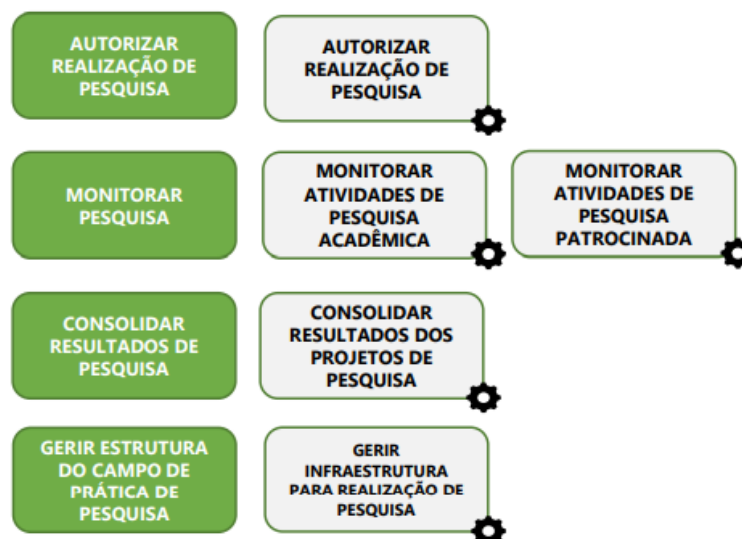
AUTORIZAR REALIZAÇÃO DE PESQUISA

AUTORIZAR REALIZAÇÃO DE PESQUISA

MONITORAR PESQUISA

MONITORAR ATIVIDADES DE PESQUISA ACADÊMICA

MONITORAR ATIVIDADES DE PESQUISA PATROCINADA

CONSOLIDAR RESULTADOS DE PESQUISA

CONSOLIDAR RESULTADOS DOS PROJETOS DE PESQUISA

GERIR ESTRUTURA DO CAMPO DE PRÁTICA DE PESQUISA

GERIR INFRAESTRUTURA PARA REALIZAÇÃO DE PESQUISA